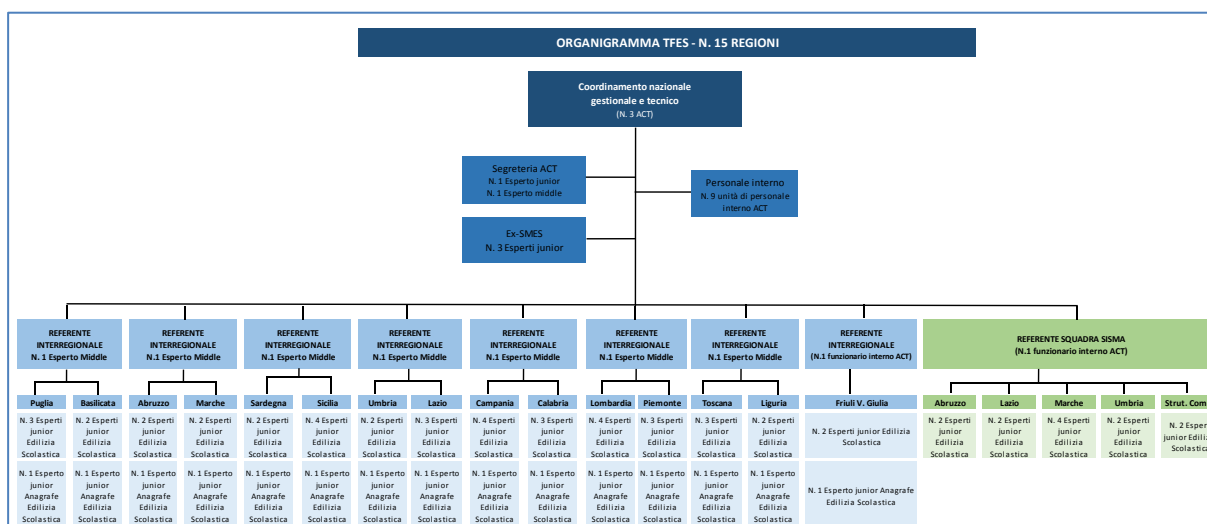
ORGANIGRAMMA TFES - N. 15 REGIONI

Coordinamento nazionale gestionale e tecnico
(N. 3 ACT)

Segreteria ACT
N. 1 Esperto junior
N. 1 Esperto middle

Personale interno
N. 9 unità di personale interno ACT

Ex-SMES
N. 3 Esperti junior

REFERENTE INTERREGIONALE
N. 1 Esperto Middle

REFERENTE INTERREGIONALE
N.1 Esperto Middle

REFERENTE INTERREGIONALE
N.1 Esperto Middle

REFERENTE INTERREGIONALE
N.1 Esperto Middle

REFERENTE INTERREGIONALE
N.1 Esperto Middle

REFERENTE INTERREGIONALE
N. 1 Esperto Middle

REFERENTE INTERREGIONALE
N.1 Esperto Middle

REFERENTE INTERREGIONALE
(N.1 funzionario interno ACT)

REFERENTE SQUADRA SISMA
(N.1 funzionario interno ACT)

| Puglia | Basilicata | Abruzzo | Marche | Sardegna | Sicilia | Umbria | Lazio | Campania | Calabria | Lombardia | Piemonte | Toscana | Liguria | Friuli V. Giulia |
|---|---|---|---|---|---|---|---|---|---|---|---|---|---|---|
| N. 3 Esperti junior Edilizia Scolastica | N. 2 Esperti junior Edilizia Scolastica | N. 2 Esperti junior Edilizia Scolastica | N. 2 Esperti junior Edilizia Scolastica | N. 2 Esperti junior Edilizia Scolastica | N. 4 Esperti junior Edilizia Scolastica | N. 2 Esperti junior Edilizia Scolastica | N. 3 Esperti junior Edilizia Scolastica | N. 4 Esperti junior Edilizia Scolastica | N. 3 Esperti junior Edilizia Scolastica | N. 4 Esperti junior Edilizia Scolastica | N. 3 Esperti junior Edilizia Scolastica | N. 3 Esperti junior Edilizia Scolastica | N. 2 Esperti junior Edilizia Scolastica | N. 2 Esperti junior Edilizia Scolastica |
| N. 1 Esperto junior Anagrafe Edilizia Scolastica | N. 1 Esperto junior Anagrafe Edilizia Scolastica | N. 1 Esperto junior Anagrafe Edilizia Scolastica | N. 1 Esperto junior Anagrafe Edilizia Scolastica | N. 1 Esperto junior Anagrafe Edilizia Scolastica | N. 1 Esperto junior Anagrafe Edilizia Scolastica | N. 1 Esperto junior Anagrafe Edilizia Scolastica | N. 1 Esperto junior Anagrafe Edilizia Scolastica | N. 1 Esperto junior Anagrafe Edilizia Scolastica | N. 1 Esperto junior Anagrafe Edilizia Scolastica | N. 1 Esperto junior Anagrafe Edilizia Scolastica | N. 1 Esperto junior Anagrafe Edilizia Scolastica | N. 1 Esperto junior Anagrafe Edilizia Scolastica | N. 1 Esperto junior Anagrafe Edilizia Scolastica | N. 1 Esperto junior Anagrafe Edilizia Scolastica |

| Abruzzo | Lazio | Marche | Umbria | Strut. Com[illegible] |
|---|---|---|---|---|
| N. 2 Esperti junior Edilizia Scolastica | N. 2 Esperti junior Edilizia Scolastica | N. 4 Esperti junior Edilizia Scolastica | N. 2 Esperti junior Edilizia Scolastica | N. 2 Esper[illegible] junior Ediliz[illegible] Scolastic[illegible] |